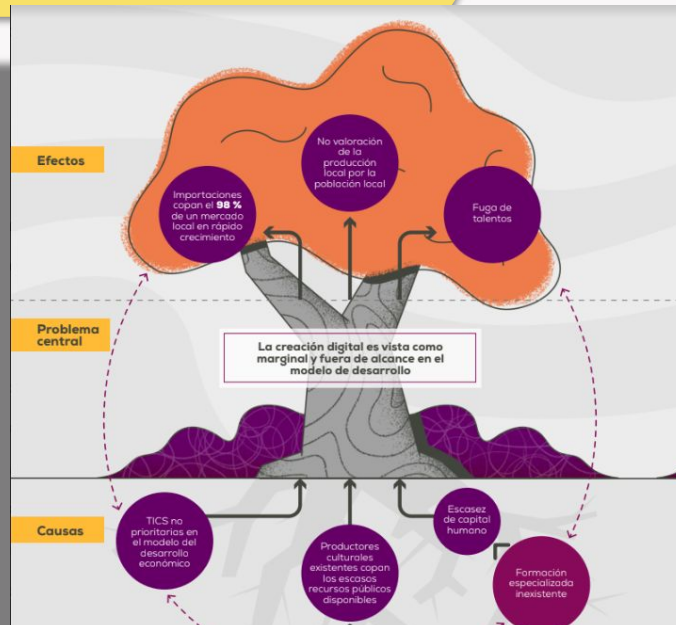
Efectos

Importaciones copan el **98 %** de un mercado local en rápido crecimiento

No valoración de la producción local por la población local

Fuga de talentos

Problema central

La creación digital es vista como marginal y fuera de alcance en el modelo de desarrollo

Causas

TICS no prioritarios en el modelo del desarrollo económico

Productores culturales existentes copan los escasos recursos públicos disponibles

Escasez de capital humano

Formación especializada inexistente